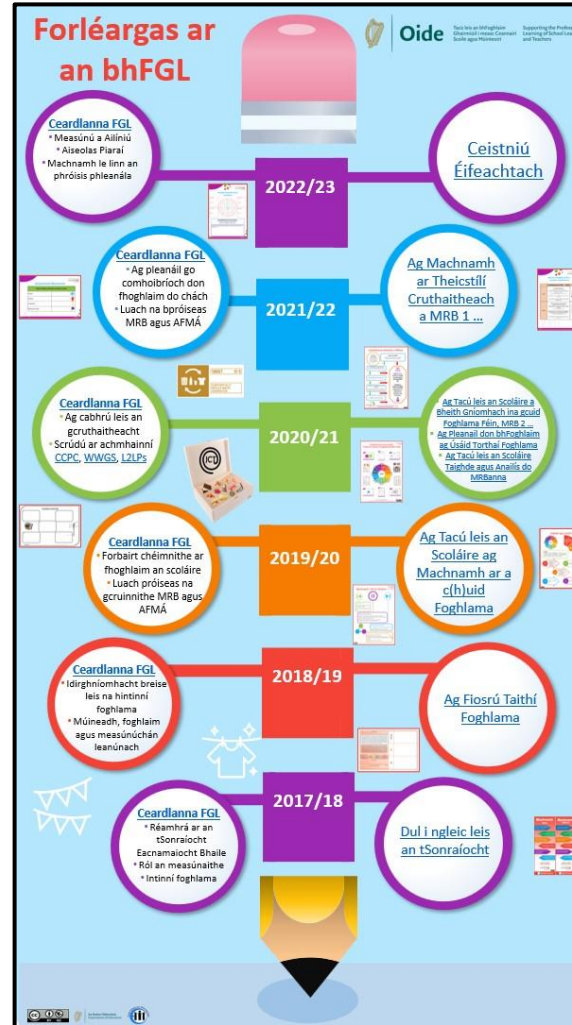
Forléargas ar an bhFGL

Oide

Tacú leis an bhFoghlaim Ghairmiúil i measc Ceannairí Scoile agus Múinteoirí

Supporting the Professional Learning of School Leaders and Teachers

Ceardlanna FGL
* Measúnú a Ailíniú
* Aiseolas Piaraí
* Machnamh le linn an phróisis phleanála

2022/23

Ceistniú Éifeachtach

Ceardlanna FGL
* Ag pleanáil go comhoibríoch don fhoghlaim do chách
* Luach na bpróiseas MRB agus AFMÁ

2021/22

Ag Machnamh ar Theicstílí Cruthaitheach a MRB 1 ...

Ceardlanna FGL
* Ag cabhrú leis an gcruthaitheacht
* Scrúdú ar achmhainní CCPC, WWGS, L2LPs

2020/21

* Ag Tacú leis an Scoláire a Bheith Gníomhach ina gcuid Foghlama Féin, MRB 2 ...
* Ag Pleanáil don bhFoghlaim ag Úsáid Torthaí Foghlama
* Ag Tacú leis an Scoláire Taighde agus Anailís do MRBanna

Ceardlanna FGL
* Forbairt chéimnithe ar fhoghlaim an scoláire
* Luach próiseas na gcruinnithe MRB agus AFMÁ

2019/20

Ag Tacú leis an Scoláire ag Machnamh ar a c(h)uid Foghlama

Ceardlanna FGL
* Idirghníomhacht breise leis na hintinní foghlama
* Múineadh, foghlaim agus measúnúchán leanúnach

2018/19

Ag Fiosrú Taithí Foghlama

Ceardlanna FGL
* Réamhrá ar an tSonraíocht Eacnamaíocht Bhaile
* Ról an measúnaithe
* Intinní foghlama

2017/18

Dul i ngleic leis an tSonraíocht